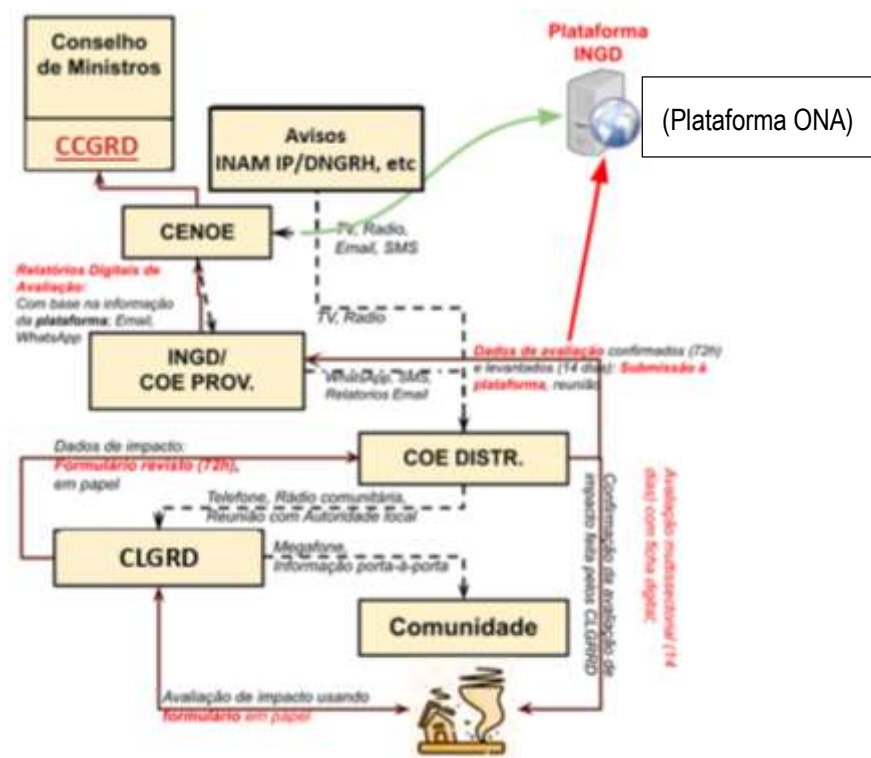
Conselho de Ministros

CCGRD

Avisos INAM IP/DNGRH, etc

Plataforma INGD

(Plataforma ONA)

CENOE

TV, Radio, Email, SMS

Relatórios Digitais de Avaliação: Com base na informação da plataforma: Email, WhatsApp

TV, Radio

INGD/ COE PROV.

Dados de avaliação confirmados (72h) e levantados (14 dias): Submissão à plataforma, reunião

WhatsApp, SMS, Relatorios Email

Dados de impacto: Formulário revisto (72h), em papel

COE DISTR.

Telefone, Rádio comunitária, Reunião com Autoridade local

CLGRD

Megafone, Informação porta-à-porta

Comunidade

Confirmação de avaliação de impacto feita pelos CLGRRD

Avaliação multisectorial (14 dias) com ficha digital

Avaliação de impacto usando formulário em papel